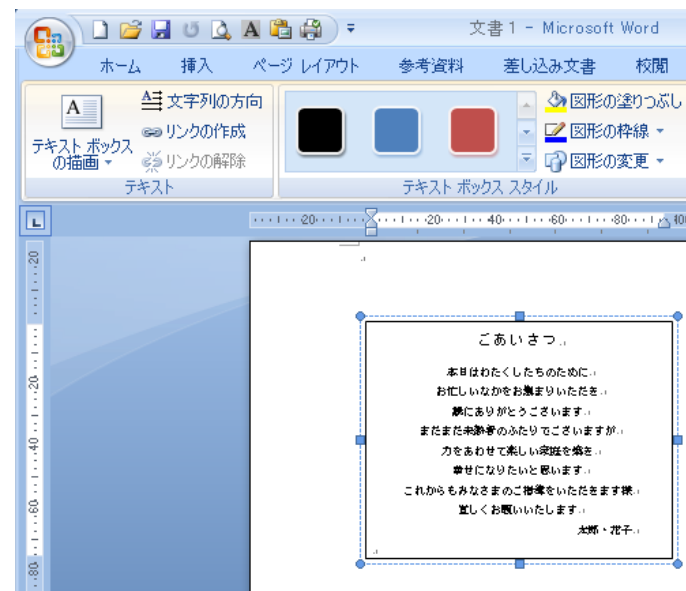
文書 1 - Microsoft Word

ホーム 挿入 ページ レイアウト 参考資料 差し込み文書 校閲

テキスト ボックスの描画
文字列の方向
リンクの作成
リンクの解除
テキスト

図形の塗りつぶし
図形の枠線
図形の変更
テキスト ボックス スタイル

20 20 40 60 80 100

20 20 40 60 80

ごあいさつ

本日はわたくしたちのために
お忙しいなかをお集まりいただき
誠にありがとうございます
まだまだ未熟者のふたりでございますが
力をあわせて楽しい家庭を築き
幸せになりたいと思います
これからもみなさまのご指導をいただきます様
宜しくお願いいたします
太郎・花子